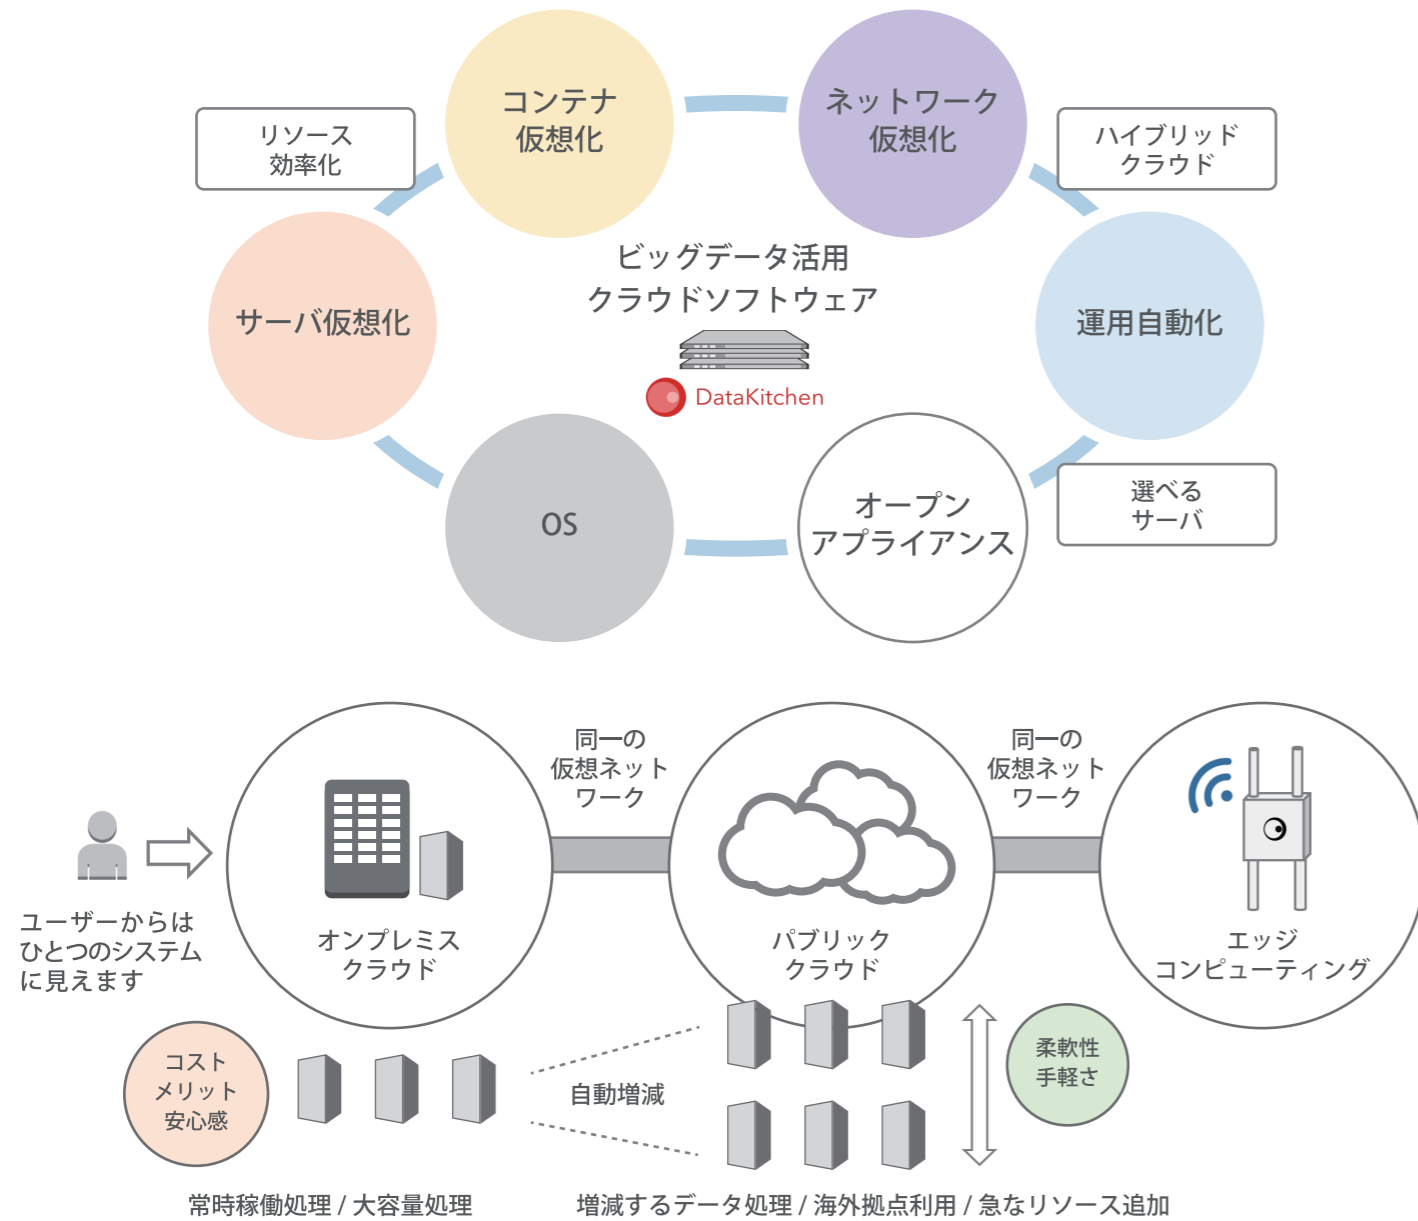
リソース
効率化

コンテナ
仮想化

ネットワーク
仮想化

ハイブリッド
クラウド

サーバ仮想化

ビッグデータ活用
クラウドソフトウェア

DataKitchen

運用自動化

OS

オープン
アプライアンス

選べる
サーバ

同一の
仮想ネット
ワーク

同一の
仮想ネット
ワーク

ユーザーからは
ひとつのシステム
に見えます

オンプレミス
クラウド

パブリック
クラウド

エッジ
コンピューティング

コスト
メリット
安心感

自動増減

柔軟性
手軽さ

常時稼働処理 / 大容量処理

増減するデータ処理 / 海外拠点利用 / 急なリソース追加